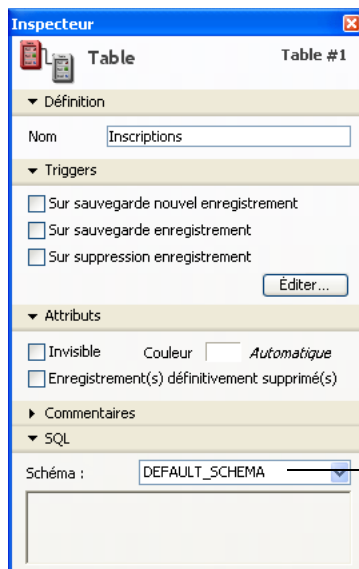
Inspecteur

Table

Table #1

▼ Définition

Nom Inscriptions

▼ Triggers

Sur sauvegarde nouvel enregistrement

Sur sauvegarde enregistrement

Sur suppression enregistrement

Éditer...

▼ Attributs

Invisible Couleur Automatique

Enregistrement(s) définitivement supprimé(s)

▶ Commentaires

▼ SQL

Schéma : DEFAULT_SCHEMA